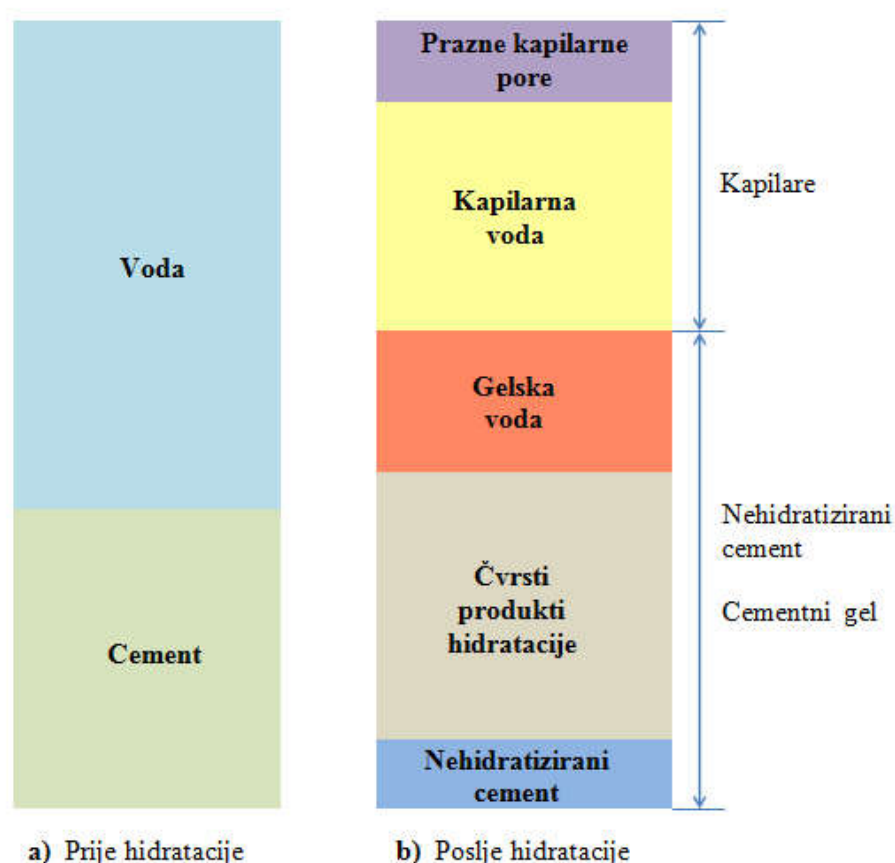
Voda

Cement

Prazne kapilarne pore

Kapilarna voda

Gelska voda

Čvrsti produkti hidratacije

Nehidratizirani cement

Kapilare

Nehidratizirani cement

Cementni gel

a) Prije hidratacije

b) Poslje hidratacije